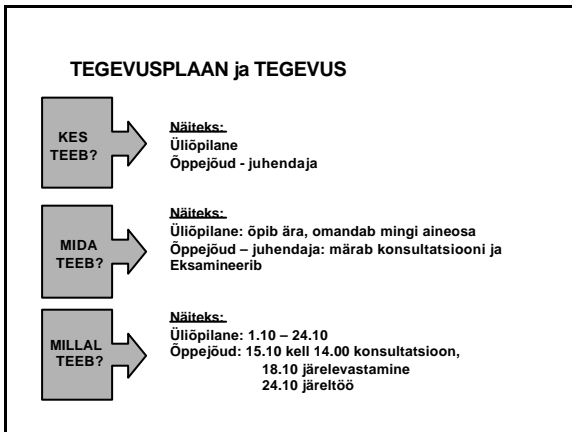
TEGEVUSPLAAN ja TEGEVUS

KES TEEB?

Näiteks:
Üliõpilane
Õppejõud - juhendaja

MIDA TEEB?

Näiteks:
Üliõpilane: õpib ära, omandab mingi aineosa
Õppejõud – juhendaja: märab konsultatsiooni ja Eksamineerib

MILLAL TEEB?

Näiteks:
Üliõpilane: 1.10 – 24.10
Õppejõud: 15.10 kell 14.00 konsultatsioon,
18.10 järelevastamine
24.10 järeltöö